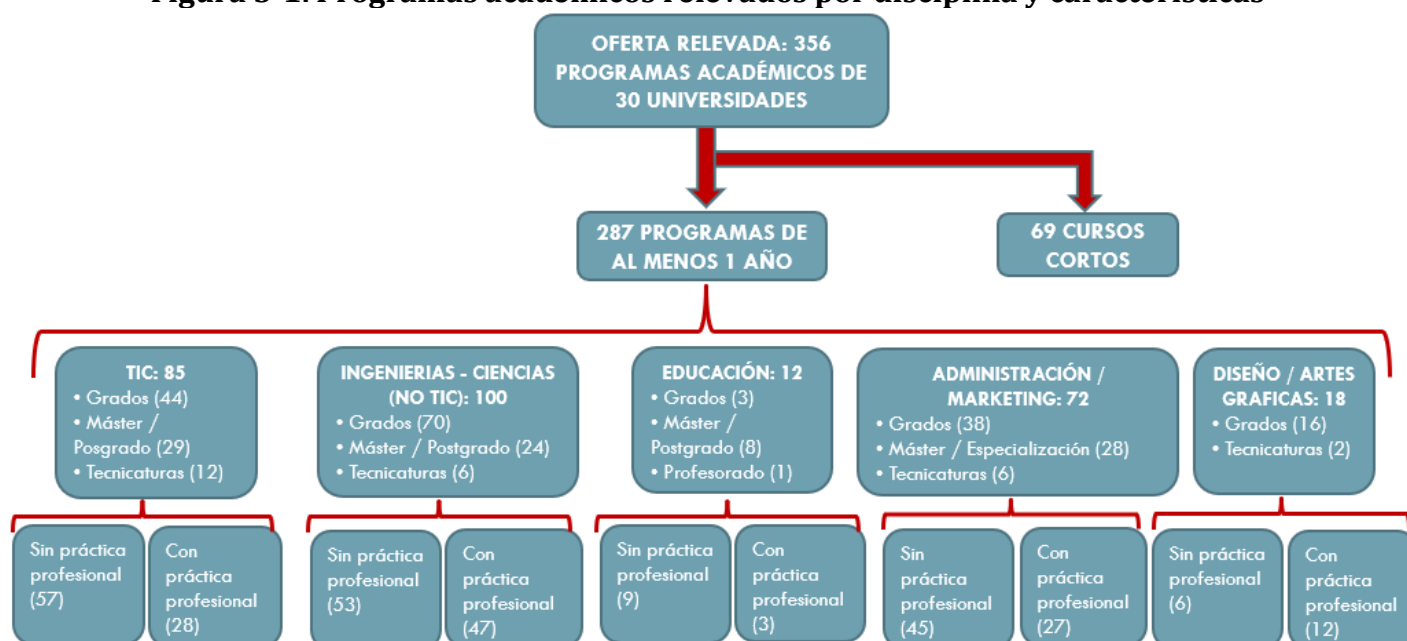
Figura 3-1. Programas académicos relevados por disciplina y características

OFERTA RELEVADA: 356 PROGRAMAS ACADÉMICOS DE 30 UNIVERSIDADES

287 PROGRAMAS DE AL MENOS 1 AÑO

69 CURSOS CORTOS

TIC: 85
• Grados (44)
• Máster / Posgrado (29)
• Tecnicaturas (12)

INGENIERIAS - CIENCIAS (NO TIC): 100
• Grados (70)
• Máster / Postgrado (24)
• Tecnicaturas (6)

EDUCACIÓN: 12
• Grados (3)
• Máster / Postgrado (8)
• Profesorado (1)

ADMINISTRACIÓN / MARKETING: 72
• Grados (38)
• Máster / Especialización (28)
• Tecnicaturas (6)

DISEÑO / ARTES GRAFICAS: 18
• Grados (16)
• Tecnicaturas (2)

Sin práctica profesional (57)

Con práctica profesional (28)

Sin práctica profesional (53)

Con práctica profesional (47)

Sin práctica profesional (9)

Con práctica profesional (3)

Sin práctica profesional (45)

Con práctica profesional (27)

Sin práctica profesional (6)

Con práctica profesional (12)